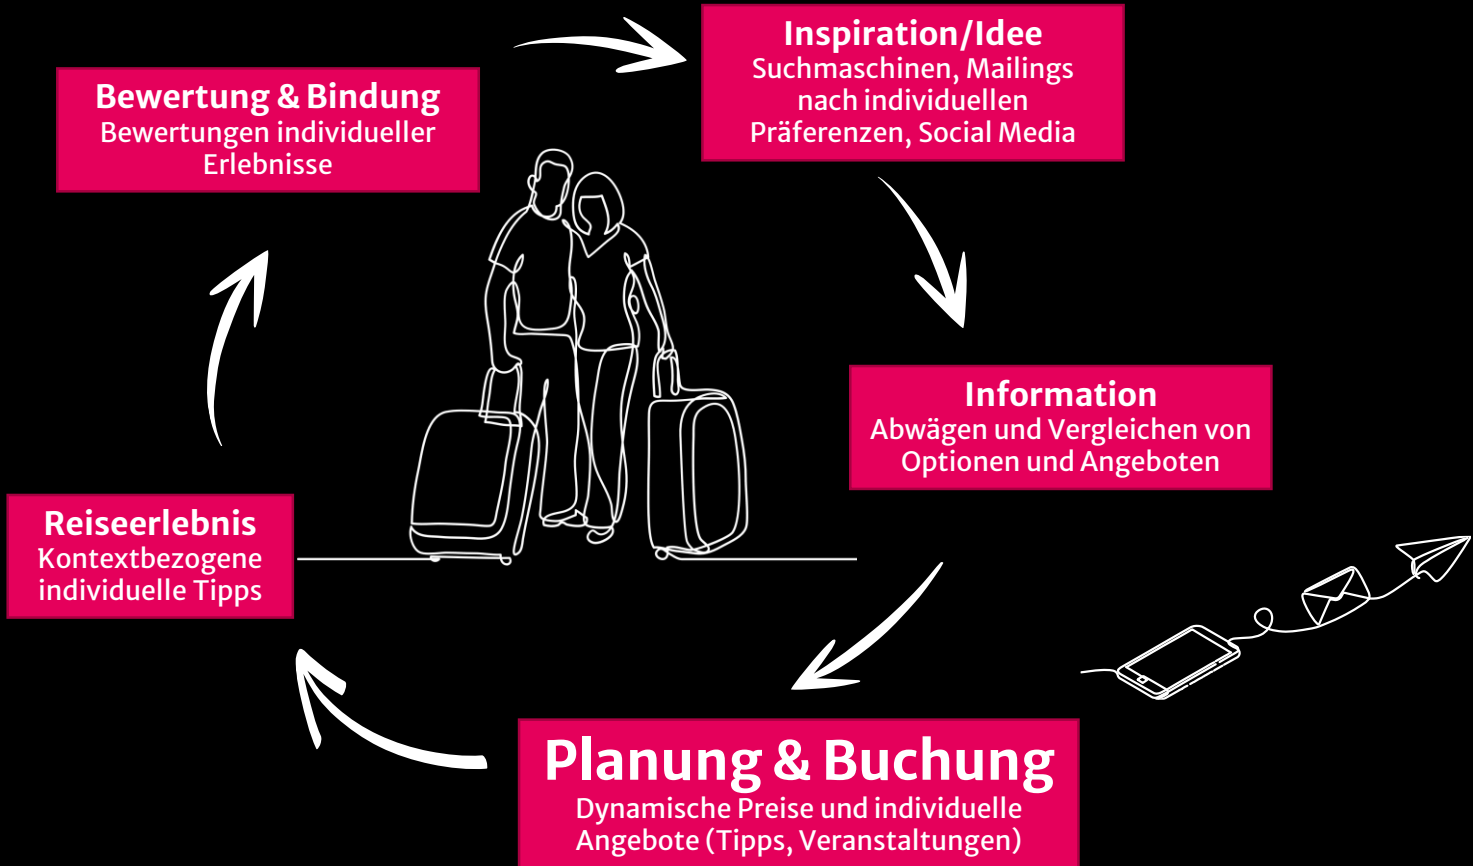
Inspiration/Idee
Suchmaschinen, Mailings nach individuellen Präferenzen, Social Media

Information
Abwägen und Vergleichen von Optionen und Angeboten

Planung & Buchung
Dynamische Preise und individuelle Angebote (Tipps, Veranstaltungen)

Reiseerlebnis
Kontextbezogene individuelle Tipps

Bewertung & Bindung
Bewertungen individueller Erlebnisse